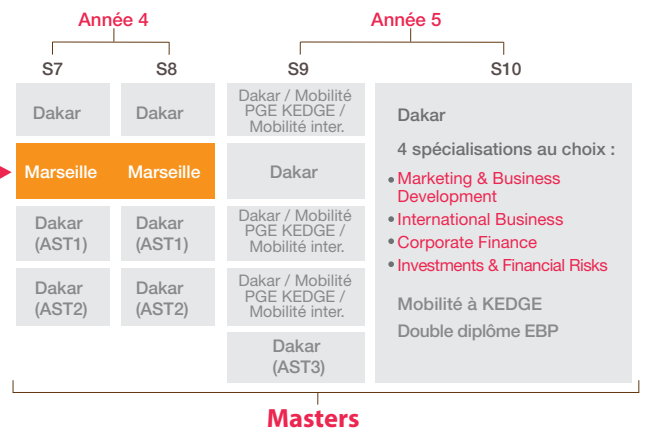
Année 4

Année 5

S7

S8

S9

S10

Dakar

Dakar

Dakar / Mobilité PGE KEDGE / Mobilité inter.

Dakar

4 spécialisations au choix :

- Marketing & Business Development
- International Business
- Corporate Finance
- Investments & Financial Risks

Mobilité à KEDGE

Double diplôme EBP

Marseille

Marseille

Dakar

Dakar (AST1)

Dakar (AST1)

Dakar / Mobilité PGE KEDGE / Mobilité inter.

Dakar (AST2)

Dakar (AST2)

Dakar / Mobilité PGE KEDGE / Mobilité inter.

Dakar (AST3)

Masters